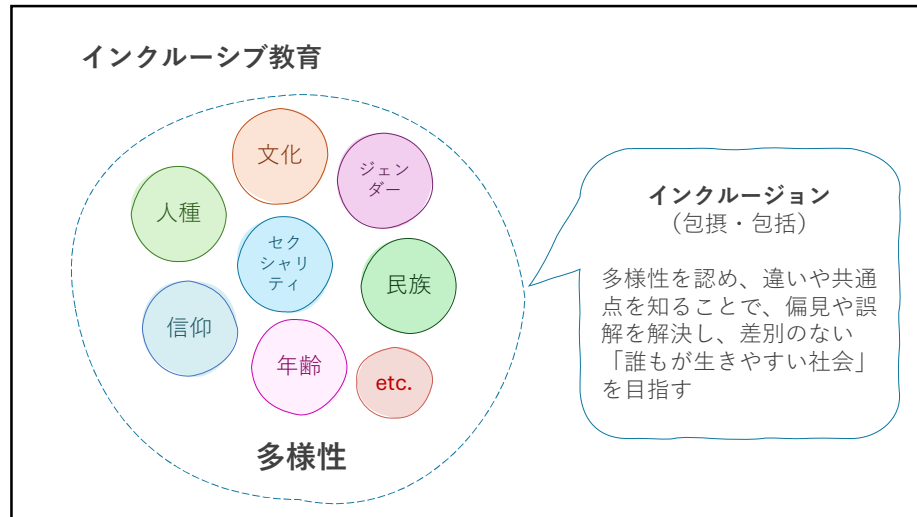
インクルーシブ教育

文化

ジェンダー

人種

セクシャリティ

民族

信仰

年齢

etc.

多様性

インクルージョン
（包摂・包括）

多様性を認め、違いや共通点を知ることで、偏見や誤解を解決し、差別のない「誰もが生きやすい社会」を目指す